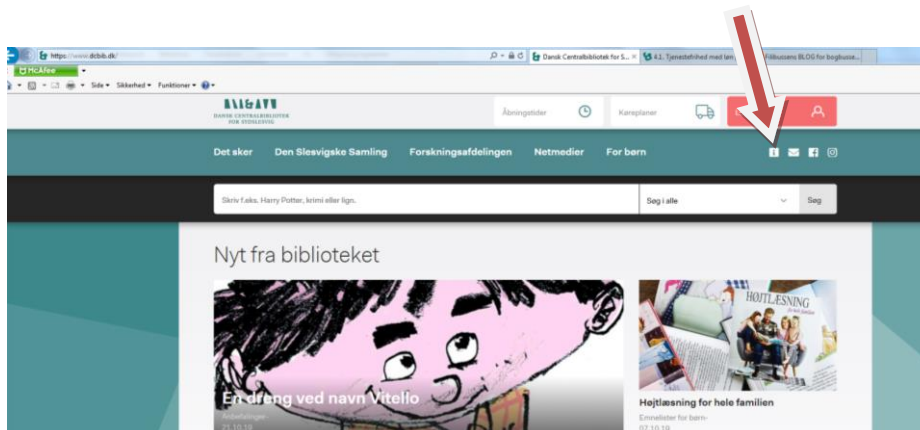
https://www.dcbib.dk/

Dansk Centralbibliotek for S... ×

4.1. Tjenestefrihed med løn

Filbussens BLOG for bogbusse...

McAfee

Side ▾ Sikkerhed ▾ Funktioner ▾

DANSK CENTRALBIBLIOTEK FOR SYDSLESVIG

Åbningstider

Køreplaner

Det sker Den Slesvigske Samling Forskningsafdelingen Netmedier For børn

Skriv f.eks. Harry Potter, krimi eller lign.

Søg i alle

Søg

Nyt fra biblioteket

En dreng ved navn Vitello

Anbefalinger
21.10.19

HØJTLÆSNING

Højtlæsning for hele familien

Emnelister for børn
07.10.19